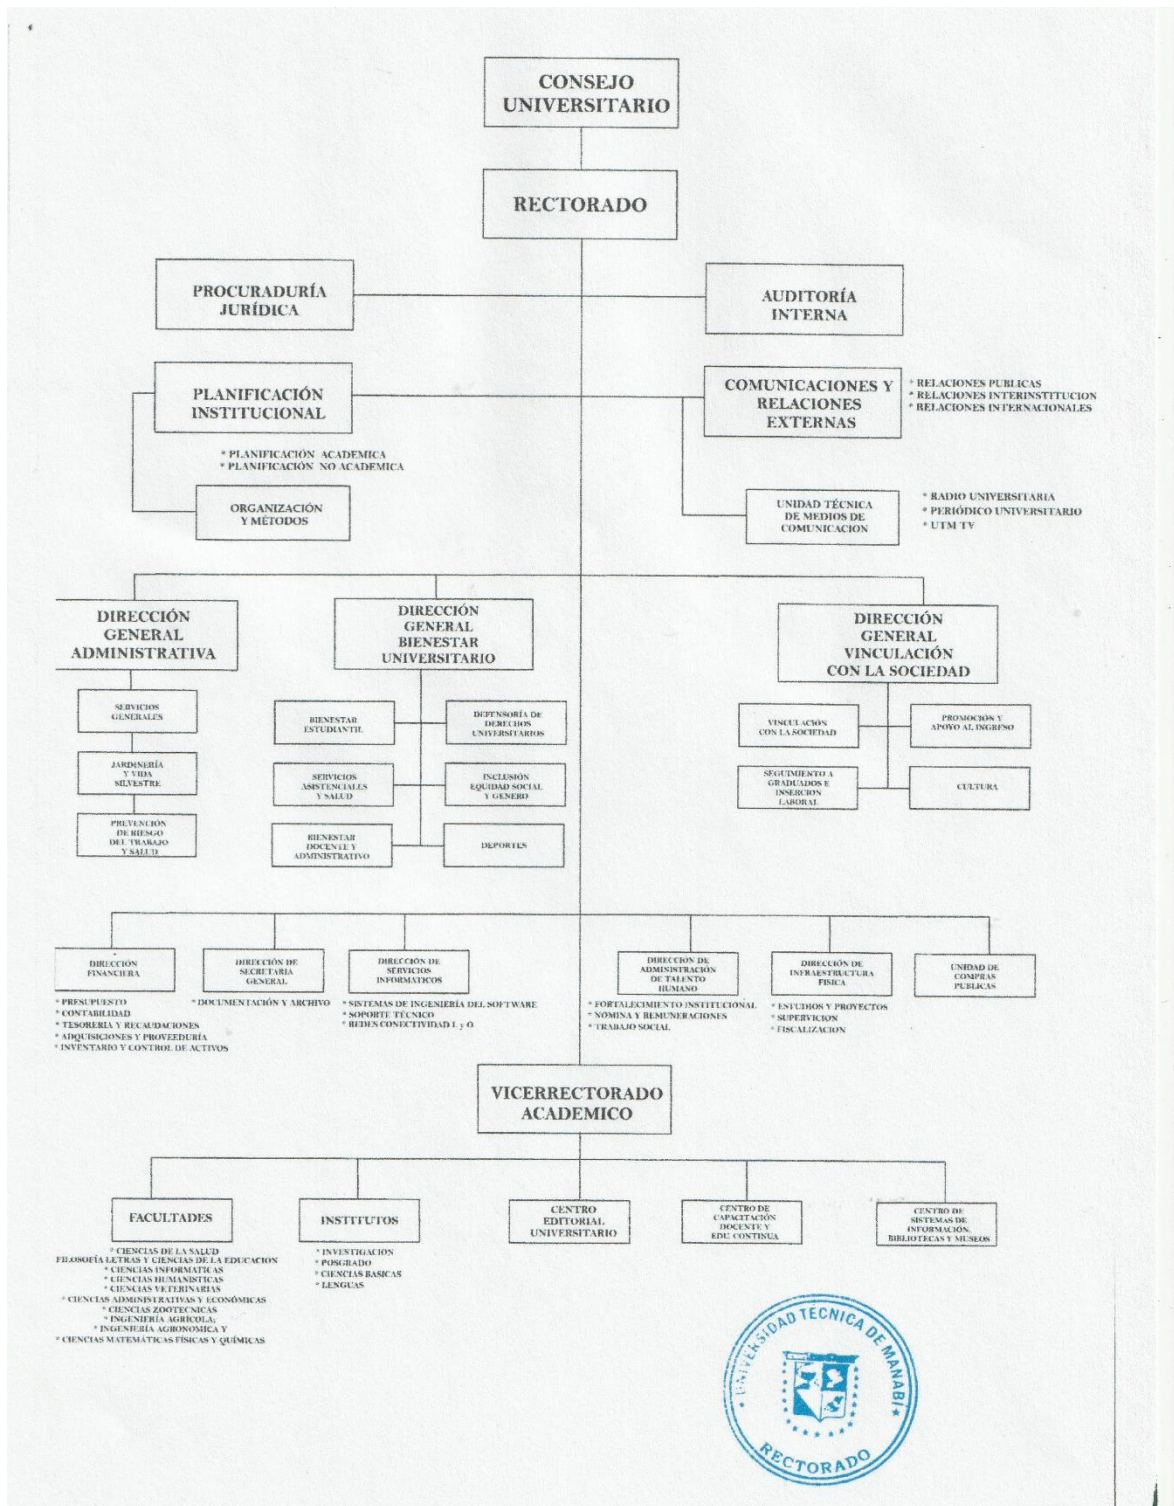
CONSEJO UNIVERSITARIO

RECTORADO

PROCURADURÍA JURÍDICA

AUDITORÍA INTERNA

PLANIFICACIÓN INSTITUCIONAL

* PLANIFICACIÓN ACADEMICA
* PLANIFICACIÓN NO ACADEMICA

ORGANIZACIÓN Y MÉTODOS

COMUNICACIONES Y RELACIONES EXTERNAS

* RELACIONES PUBLICAS
* RELACIONES INTERINSTITUCION
* RELACIONES INTERNACIONALES

UNIDAD TÉCNICA DE MEDIOS DE COMUNICACION

* RADIO UNIVERSITARIA
* PERIÓDICO UNIVERSITARIO
* UTM TV

DIRECCIÓN GENERAL ADMINISTRATIVA

SERVICIOS GENERALES

JARDINERÍA Y VIDA SILVESTRE

PREVENCIÓN DE RIESGO DEL TRABAJO Y SALUD

DIRECCIÓN GENERAL BIENESTAR UNIVERSITARIO

BIENESTAR ESTUDIANTIL

DEFENSORÍA DE DERECHOS UNIVERSITARIOS

SERVICIOS ASISTENCIALES Y SALUD

INCLUSIÓN EQUIDAD SOCIAL Y GENERO

BIENESTAR DOCENTE Y ADMINISTRATIVO

DEPORTES

DIRECCIÓN GENERAL VINCULACIÓN CON LA SOCIEDAD

VINCULACIÓN CON LA SOCIEDAD

PROMOCIÓN Y APOYO AL INGRESO

SEGUIMIENTO A GRADUADOS E INSERCION LABORAL

CULTURA

DIRECCIÓN FINANCIERA

* PRESUPUESTO
* CONTABILIDAD
* TESORERIA Y RECAUDACIONES
* ADQUISICIONES Y PROVEEDURÍA
* INVENTARIO Y CONTROL DE ACTIVOS

DIRECCIÓN DE SECRETARIA GENERAL

* DOCUMENTACIÓN Y ARCHIVO

DIRECCIÓN DE SERVICIOS INFORMATICOS

* SISTEMAS DE INGENIERÍA DEL SOFTWARE
* SOPORTE TÉCNICO
* REDES CONECTIVIDAD L y O

DIRECCIÓN DE ADMINISTRACIÓN DE TALENTO HUMANO

* FORTALECIMIENTO INSTITUCIONAL
* NOMINA Y REMUNERACIONES
* TRABAJO SOCIAL

DIRECCIÓN DE INFRAESTRUCTURA FISICA

* ESTUDIOS Y PROYECTOS
* SUPERVICION
* FISCALIZACION

UNIDAD DE COMPRAS PUBLICAS

VICERRECTORADO ACADEMICO

FACULTADES

* CIENCIAS DE LA SALUD
FILOSOFÍA LETRAS Y CIENCIAS DE LA EDUCACION
* CIENCIAS INFORMATICAS
* CIENCIAS HUMANISTICAS
* CIENCIAS VETERINARIAS
* CIENCIAS ADMINISTRATIVAS Y ECONÓMICAS
* CIENCIAS ZOOTECNICAS
* INGENIERÍA AGRÍCOLA;
* INGENIERÍA AGRONOMICA Y
* CIENCIAS MATEMÁTICAS FÍSICAS Y QUÍMICAS

INSTITUTOS

* INVESTIGACION
* POSGRADO
* CIENCIAS BASICAS
* LENGUAS

CENTRO EDITORIAL UNIVERSITARIO

CENTRO DE CAPACITACIÓN DOCENTE Y EDU. CONTINUA

CENTRO DE SISTEMAS DE INFORMACIÓN, BIBLIOTECAS Y MUSEOS

UNIVERSIDAD TÉCNICA DE MANABÍ
RECTORADO